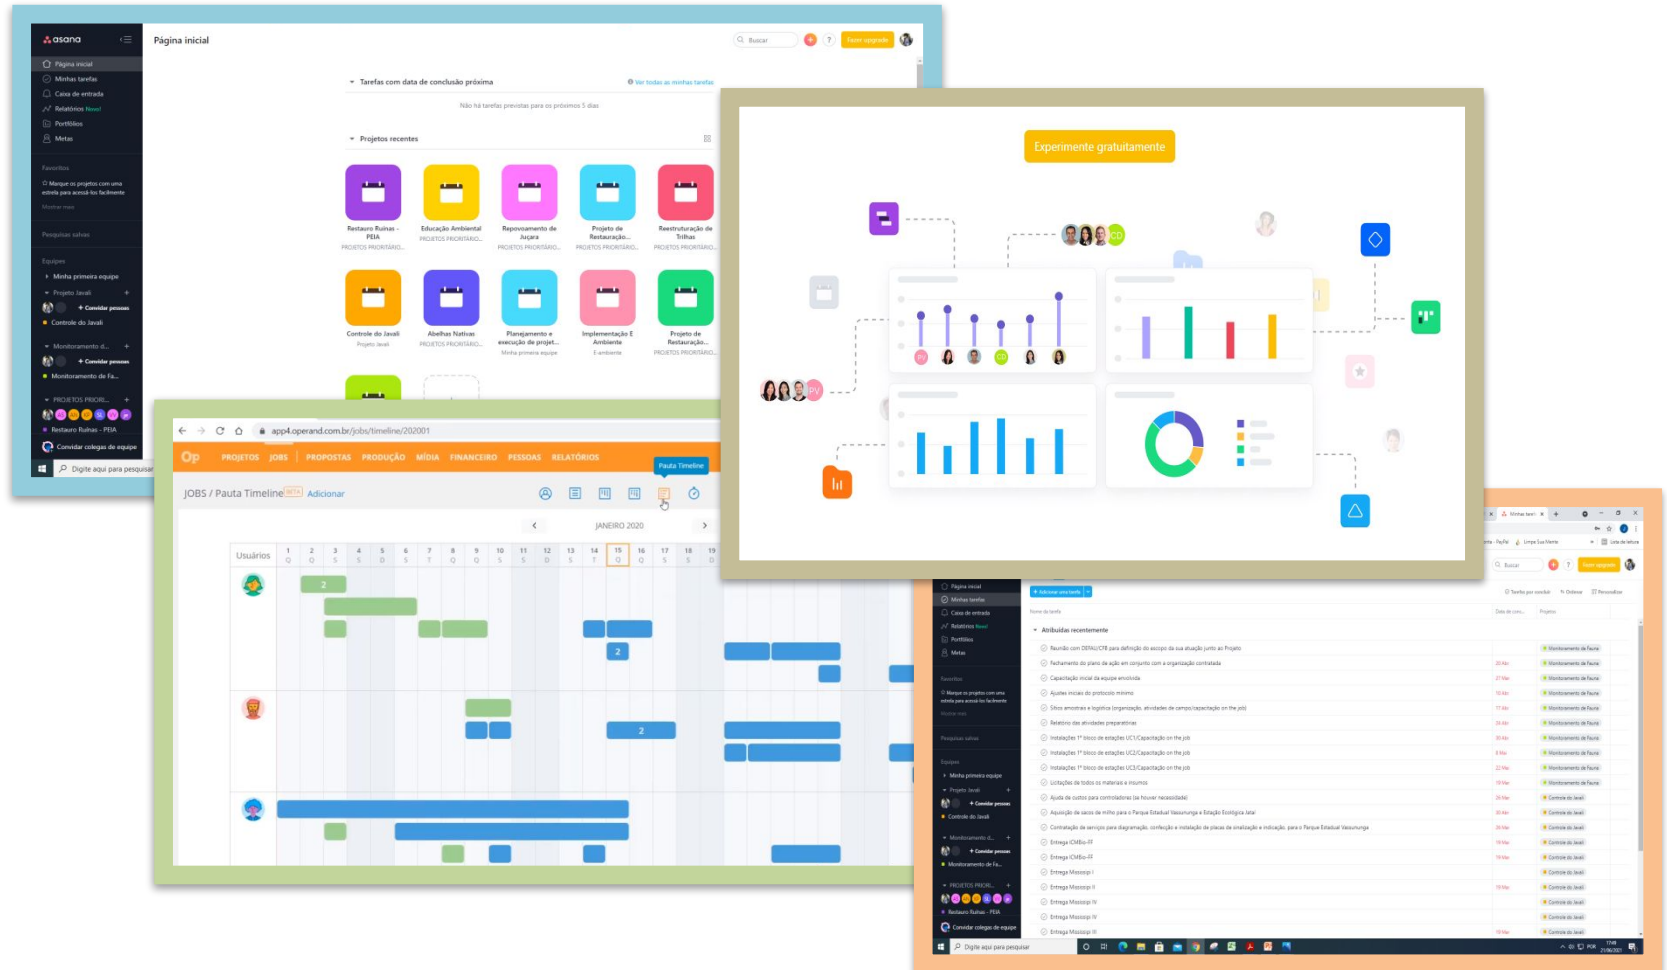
asana

Página inicial

Minhas tarefas

Caixa de entrada

Relatórios Novo!

Portfólios

Metas

Favoritos

Marque os projetos com uma estrela para acessá-los facilmente

Mostrar mais

Pesquisas salvas

Equipes

Minha primeira equipe

Projeto Javali

+ Convidar pessoas

Controle do Javali

Monitoramento d...

+ Convidar pessoas

Monitoramento de Fa...

PROJETOS PRIORI...

Restauro Ruínas - PEIA

Convidar colegas de equipe

Digite aqui para pesquisar

Página inicial

Buscar

Fazer upgrade

Tarefas com data de conclusão próxima

Ver todas as minhas tarefas

Não há tarefas previstas para os próximos 5 dias

Projetos recentes

Restauro Ruínas - PEIA
PROJETOS PRIORITÁRIO...

Educação Ambiental
PROJETOS PRIORITÁRIO...

Repovoamento de Juçara
PROJETOS PRIORITÁRIO...

Projeto de Restauração...
PROJETOS PRIORITÁRIO...

Reestruturação de Trilhas
PROJETOS PRIORITÁRIO...

Controle do Javali
Projeto Javali

Abelhas Nativas
PROJETOS PRIORITÁRIO...

Planejamento e execução de projet...
Minha primeira equipe

Implementação E Ambiente
E-ambiente

Projeto de Restauração...
PROJETOS PRIORITÁRIO...

Experimente gratuitamente

PV

CD

app4.operand.com.br/jobs/timeline/202001

Op PROJETOS JOBS PROPOSTAS PRODUÇÃO MÍDIA FINANCEIRO PESSOAS RELATÓRIOS

Pauta Timeline

JOBS / Pauta Timeline BETA Adicionar

JANEIRO 2020

Usuários

| 1 | 2 | 3 | 4 | 5 | 6 | 7 | 8 | 9 | 10 | 11 | 12 | 13 | 14 | 15 | 16 | 17 | 18 | 19 |
|---|---|---|---|---|---|---|---|---|---|---|---|---|---|---|---|---|---|---|
| Q | Q | S | S | D | S | T | Q | Q | S | S | D | S | T | Q | Q | S | S | D |

2

2

2

Minhas tarefas

Buscar

Fazer upgrade

Página inicial

Minhas tarefas

Caixa de entrada

Relatórios Novo!

Portfólios

Metas

Favoritos

Marque os projetos com uma estrela para acessá-los facilmente

Pesquisas salvas

Equipes

Minha primeira equipe

Projeto Javali

+ Convidar pessoas

Controle do Javali

Monitoramento d...

+ Convidar pessoas

Monitoramento de Fa...

PROJETOS PRIORI...

Restauro Ruínas - PEIA

Convidar colegas de equipe

+ Adicionar uma tarefa

Nome da tarefa

Data de con...

Projetos

Atribuídas recentemente

Reunião com DEPAU/CFB para definição do escopo da sua atuação junto ao Projeto

Fechamento do plano de ação em conjunto com a organização contratada

Capacitação inicial da equipe envolvida

Ajustes iniciais do protocolo mínimo

Sítios amostrais e logística (organização, atividades de campo/capacitação on the job)

Relatório das atividades preparatórias

Instalações 1º bloco de estações UC1/Capacitação on the job

Instalações 1º bloco de estações UC2/Capacitação on the job

Instalações 1º bloco de estações UC3/Capacitação on the job

Licitações de todos os materiais e insumos

Ajuda de custos para controladores (se houver necessidade)

Aquisição de sacos de milho para o Parque Estadual Vassununga e Estação Ecológica Jataí

Contratação de serviços para diagramação, confecção e instalação de placas de sinalização e indicação, para o Parque Estadual Vassununga

Entrega ICMBio-FF

Entrega ICMBio-FF

Entrega Mossoqui I

Entrega Mossoqui II

Entrega Mossoqui IV

Entrega Mossoqui IV

Entrega Mossoqui III

Monitoramento de Fauna

Controle do Javali

Digite aqui para pesquisar